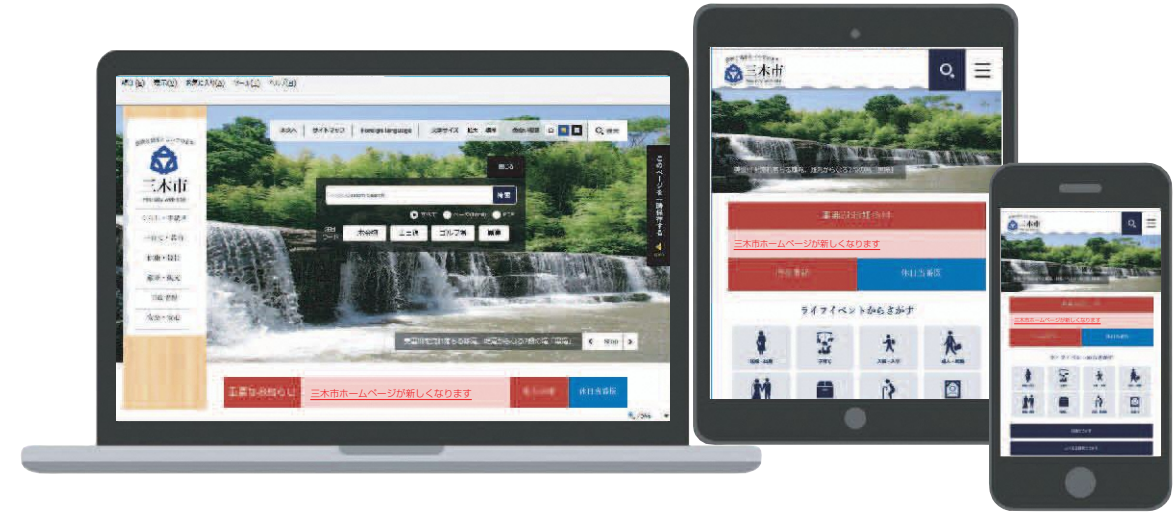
三木市

文字サイズ 拡大 標準

検索

閉じる

検索

ゴルフ場

三木市ホームページが新しくなります

休日当番医

三木市

重要なお知らせ

三木市ホームページが新しくなります

休日当番医

ライフイベントからさがす

三木市ホームページが新しくなります